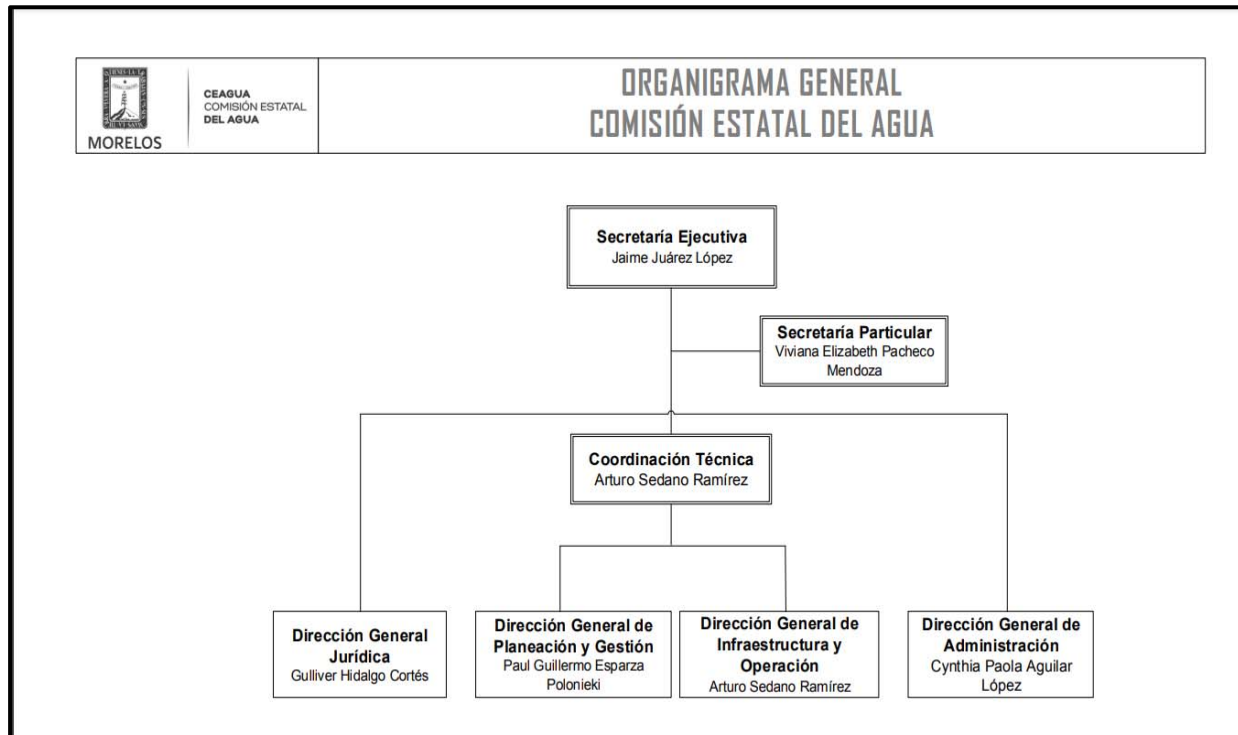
MORELOS

CEAGUA
COMISIÓN ESTATAL
DEL AGUA

ORGANIGRAMA GENERAL
COMISIÓN ESTATAL DEL AGUA

Secretaría Ejecutiva
Jaime Juárez López

Secretaría Particular
Viviana Elizabeth Pacheco Mendoza

Coordinación Técnica
Arturo Sedano Ramírez

Dirección General Jurídica
Gulliver Hidalgo Cortés

Dirección General de Planeación y Gestión
Paul Guillermo Esparza Polonieki

Dirección General de Infraestructura y Operación
Arturo Sedano Ramírez

Dirección General de Administración
Cynthia Paola Aguilar López